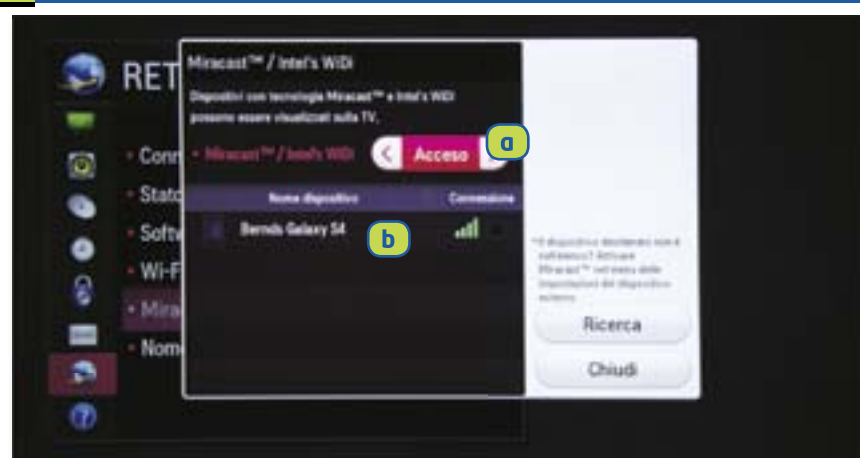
RET

• Conn
• Stato
• Softw
• Wi-Fi
• Mira
• Nome

Miracast™ / Intel's WiDi

Dispositivi con tecnologia Miracast™ e Intel's WiDi possono essere visualizzati sulla TV.

• Miracast™ / Intel's WiDi

Acceso

a

| Nome dispositivo | Connessione |
|---|---|
| Bernds Galaxy S4 | |

b

* Il dispositivo desiderato non è nell'elenco? Attivare Miracast™ nel menu delle impostazioni del dispositivo esterno.

Ricerca

Chiudi